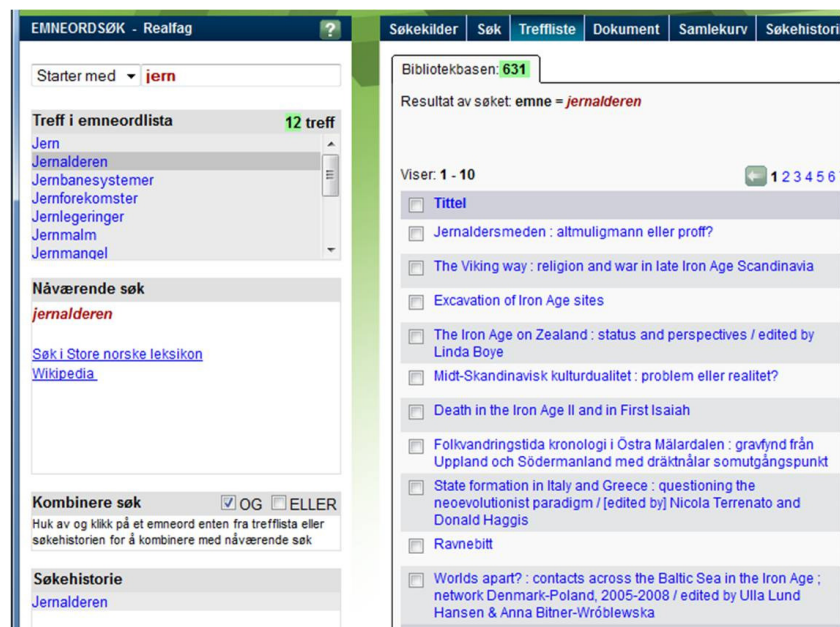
EMNEORDSØK - Realfag ?

Starter med jern

Treff i emneordlista 12 treff

Jern
Jernalderen
Jernbanesystemer
Jernforekomster
Jernlegeringer
Jernmalm
Jernmangel

Nåværende søk

jernalderen

Søk i Store norske leksikon
Wikipedia

Kombinere søk OG ELLER

Huk av og klikk på et emneord enten fra trefflista eller søkehistorien for å kombinere med nåværende søk

Søkehistorie

Jernalderen

Søkekilder | Søk | Treffliste | Dokument | Samlekurv | Søkehistori

Bibliotekbasen: 631

Resultat av søket: emne = jernalderen

Viser: 1 - 10

1 2 3 4 5 6

Tittel

Jernaldersmeden : altmuligmann eller proff?

The Viking way : religion and war in late Iron Age Scandinavia

Excavation of Iron Age sites

The Iron Age on Zealand : status and perspectives / edited by Linda Boye

Midt-Skandinavisk kulturdualitet : problem eller realitet?

Death in the Iron Age II and in First Isaiah

Folkvandringstida kronologi i Östra Mälardalen : gravfynd från Uppland och Södermanland med dräktnålar somutgångspunkt

State formation in Italy and Greece : questioning the neoevolutionist paradigm / [edited by] Nicola Terrenato and Donald Haggis

Ravnebitt

Worlds apart? : contacts across the Baltic Sea in the Iron Age ; network Denmark-Poland, 2005-2008 / edited by Ulla Lund Hansen & Anna Bitner-Wróblewska